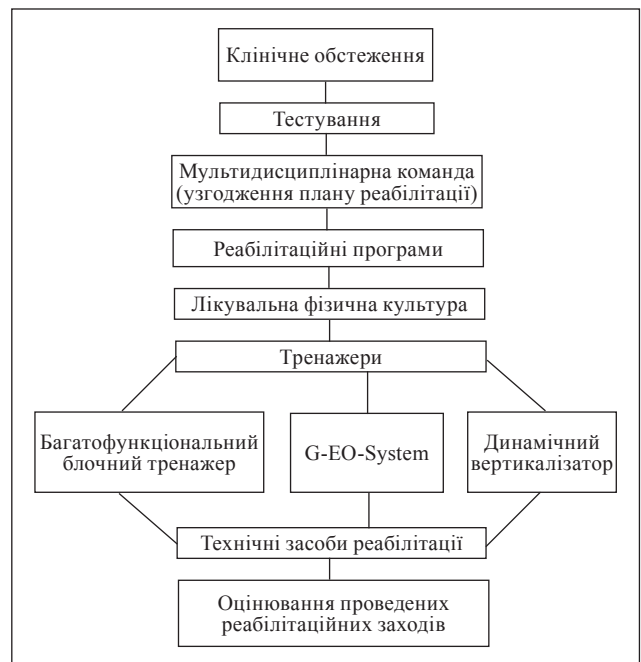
Клінічне обстеження

Тестування

Мультидисциплінарна команда (узгодження плану реабілітації)

Реабілітаційні програми

Лікувальна фізична культура

Тренажери

Багатофункціональний блочний тренажер

G-EO-System

Динамічний вертикалізатор

Технічні засоби реабілітації

Оцінювання проведених реабілітаційних заходів